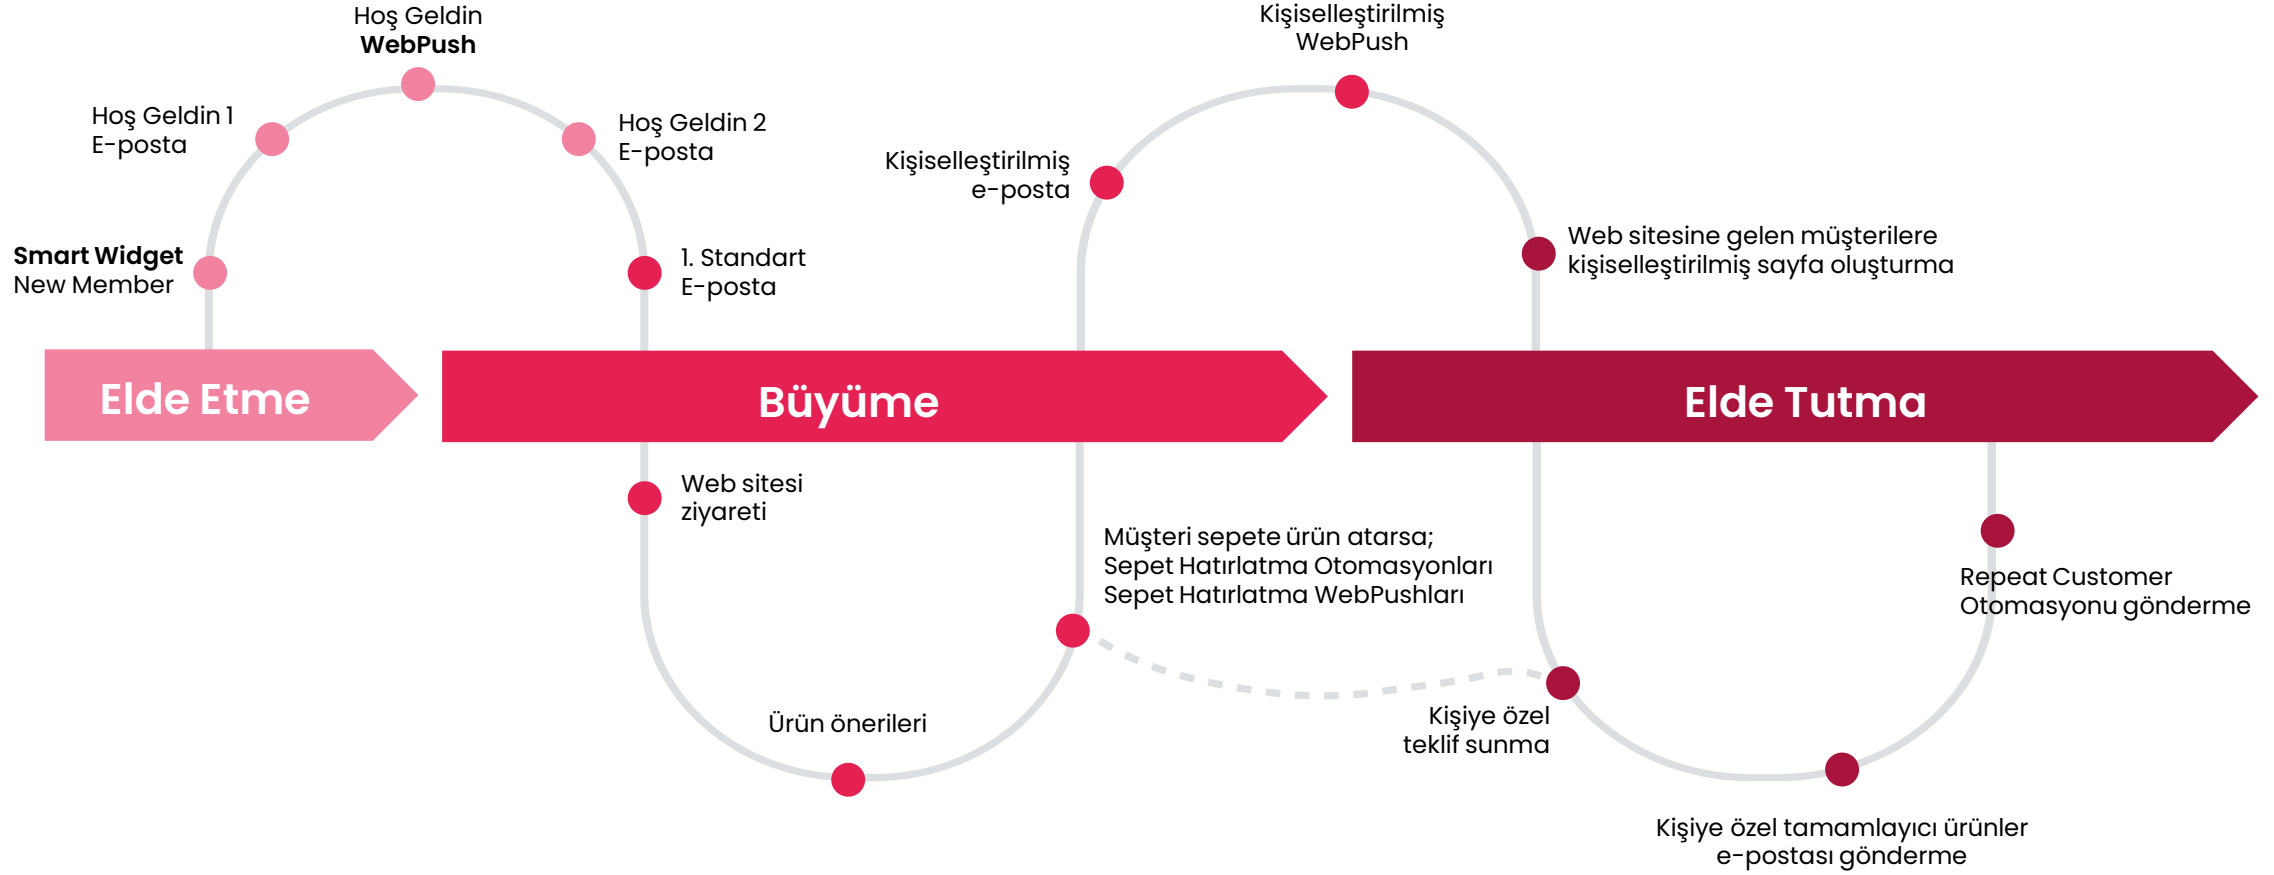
Hoş Geldin
WebPush

Hoş Geldin 1
E-posta

Hoş Geldin 2
E-posta

Smart Widget
New Member

1. Standart
E-posta

Kişiselleştirilmiş
WebPush

Kişiselleştirilmiş
e-posta

Web sitesine gelen müşterilere
kişiselleştirilmiş sayfa oluşturma

Elde Etme

Büyüme

Elde Tutma

Web sitesi
ziyareti

Müşteri sepete ürün atarsa;
Sepet Hatırlatma Otomasyonları
Sepet Hatırlatma WebPushları

Repeat Customer
Otomasyonu gönderme

Kişiye özel
teklif sunma

Ürün önerileri

Kişiye özel tamamlayıcı ürünler
e-postası gönderme